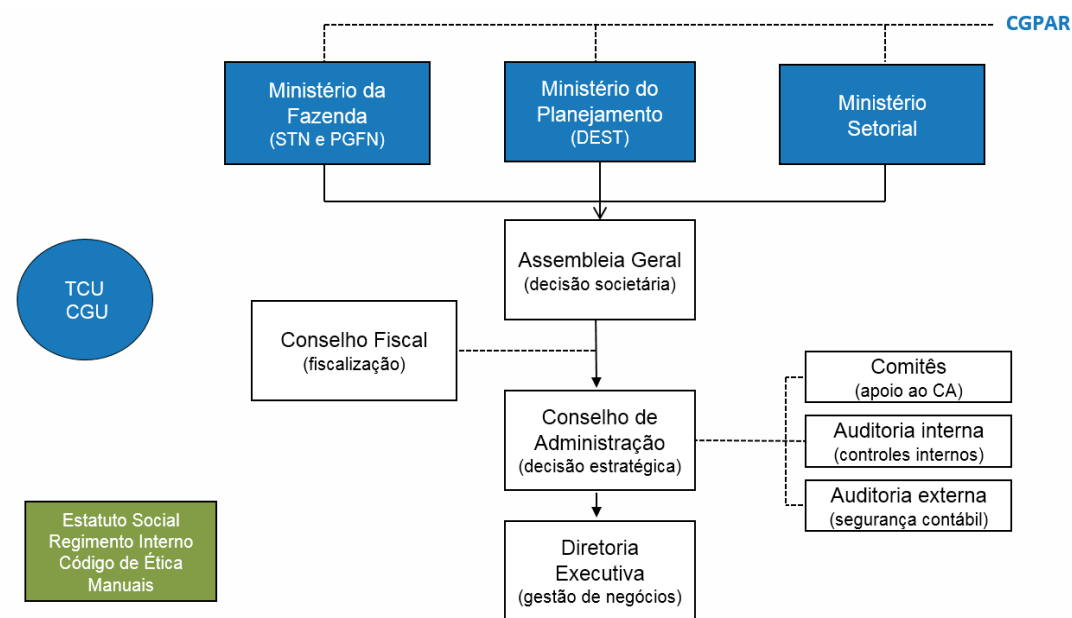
CGPAR

Ministério da Fazenda (STN e PGFN)

Ministério do Planejamento (DEST)

Ministério Setorial

Assembleia Geral (decisão societária)

TCU CGU

Conselho Fiscal (fiscalização)

Comitês (apoio ao CA)

Conselho de Administração (decisão estratégica)

Auditoria interna (controles internos)

Auditoria externa (segurança contábil)

Estatuto Social
Regimento Interno
Código de Ética
Manuais

Diretoria Executiva (gestão de negócios)